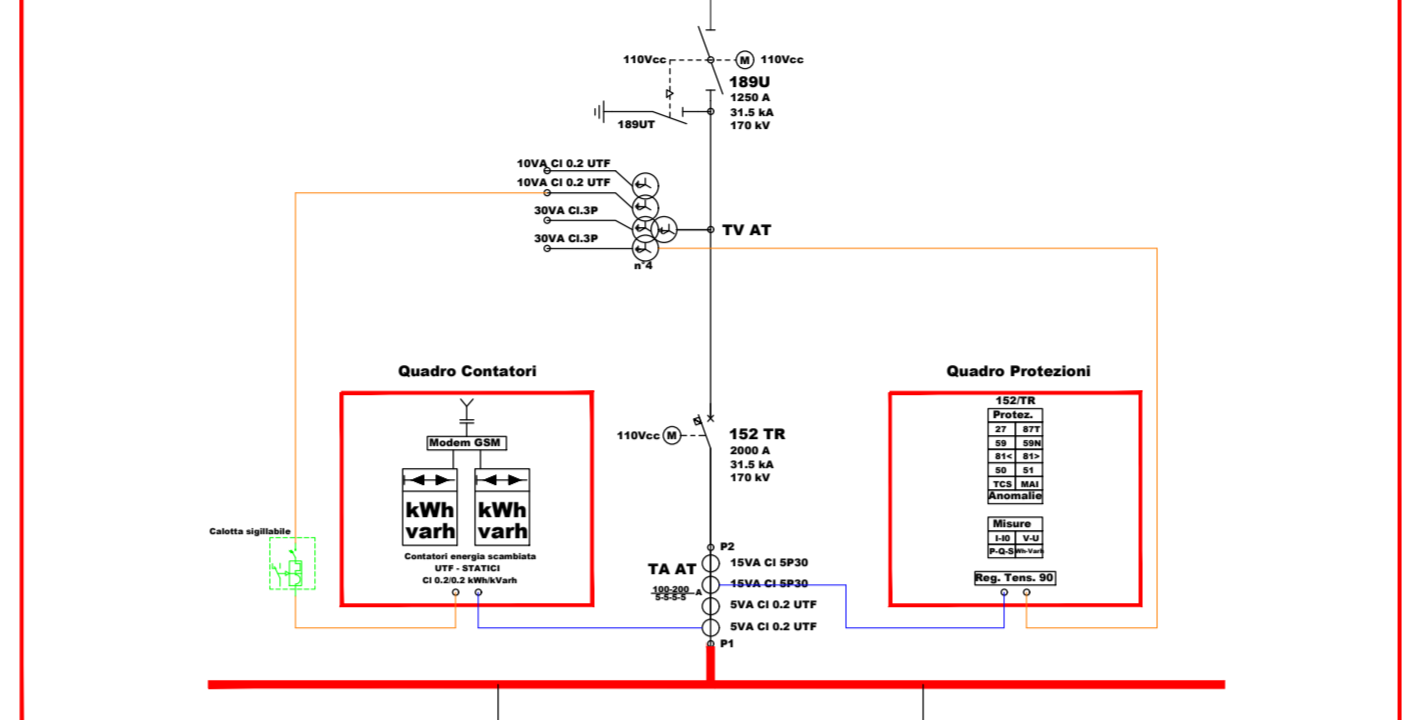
110Vcc
M
110Vcc
189U
1250 A
31.5 kA
170 kV
189UT

10VA Cl 0.2 UTF
10VA Cl 0.2 UTF
30VA Cl.3P
30VA Cl.3P
n°4
TV AT

Quadro Contatori

Modem GSM
kWh
varh
kWh
varh
Contatori energia scambiata
UTF - STATICI
Cl 0.2/0.2 kWh/kVarh

Calotta sigillabile

110Vcc
M
152 TR
2000 A
31.5 kA
170 kV

P2
TA AT
15VA Cl 5P30
15VA Cl 5P30
100-200
5-5-5-5
A
5VA Cl 0.2 UTF
5VA Cl 0.2 UTF
P1

Quadro Protezioni

152/TR
Protez.

| 27 | 87T |
|---|---|
| 59 | 59N |
| 81< | 81> |
| 50 | 51 |
| TCS | MAI |

Anomalie

Misure

| I-I0 | V-U |
|---|---|
| P-Q-S | Wh-Varh |

Reg. Tens. 90